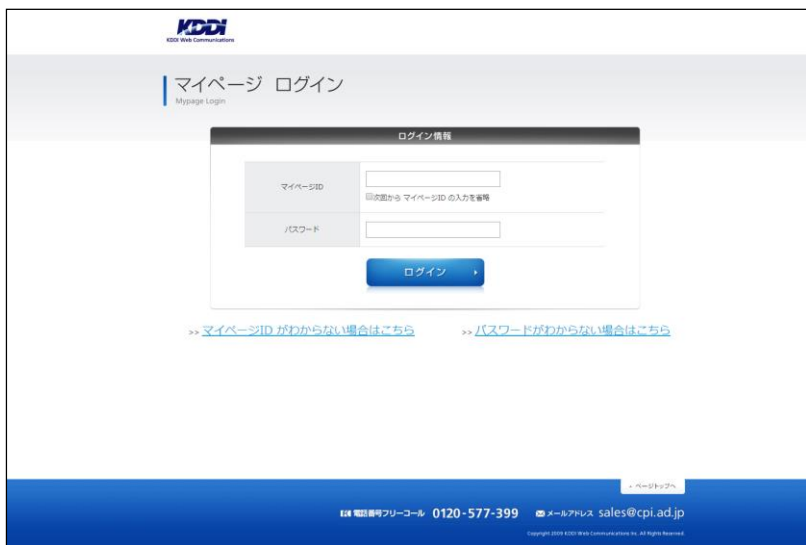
KDDI
KDDI Web Communications

マイページ ログイン
Mypage Login

ログイン情報

| マイページID | 次回から マイページID の入力を省略 |
|---|---|
| パスワード | |

ログイン

>> マイページID がわからない場合はこちら
>> パスワードがわからない場合はこちら

ページトップへ

電話番号フリーコール 0120-577-399 メールアドレス sales@cpi.ad.jp

Copyright 2009 KDDI Web Communications Inc. All Rights Reserved.